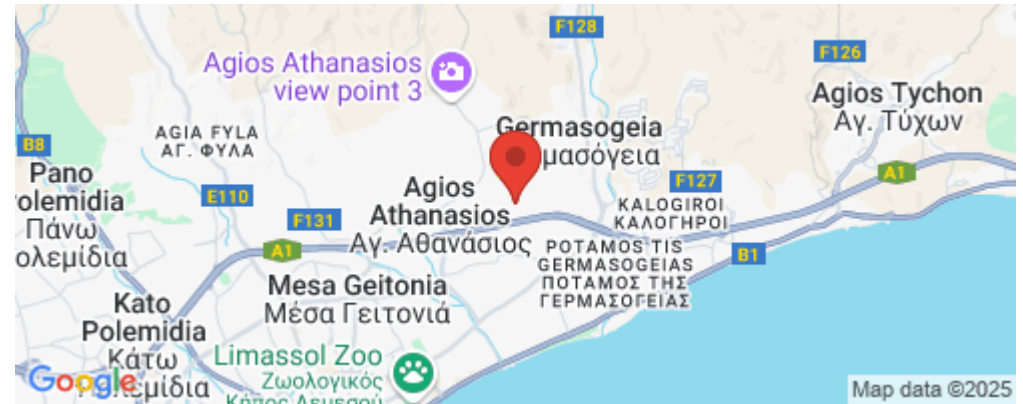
F128

F126

Agios Athanasios view point 3

Agios Tychon
Αγ. Τύχων

B8

AGIA FYLA
ΑΓ. ΦΥΛΑ

Germasogeia
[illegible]μασόγεια

Pano
olemidia
Πάνω
ολεμίδια

E110

Agios
Athanasios
Αγ. Αθανάσιος

F127

KALOGIROI
ΚΑΛΟΓΗΡΟΙ

A1

F131

A1

POTAMOS TIS
GERMASOGEIAS
ΠΟΤΑΜΟΣ ΤΗΣ
ΓΕΡΜΑΣΟΓΕΙΑΣ

B1

Mesa Geitonia
Μέσα Γειτονιά

Kato
Polemidia
Κάτω
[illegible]εμίδια

Limassol Zoo
Ζωολογικός
Κήπος Λεμεσού

Google

Map data ©2025